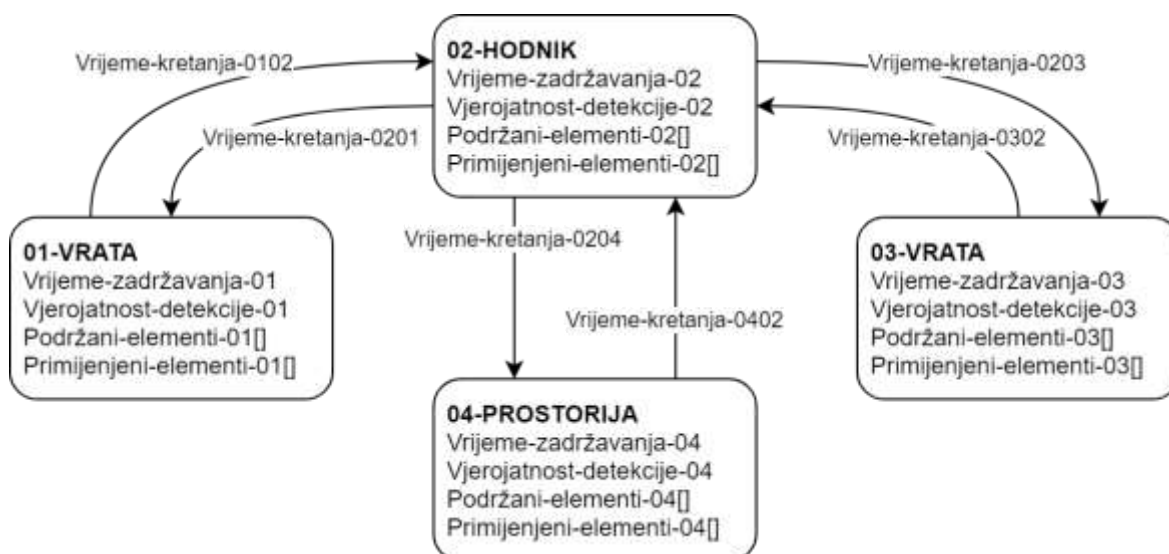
Vrijeme-kretanja-0102

02-HODNIK
Vrijeme-zadržavanja-02
Vjerojatnost-detekcije-02
Podržani-elementi-02[]
Primijenjeni-elementi-02[]

Vrijeme-kretanja-0203

Vrijeme-kretanja-0201

Vrijeme-kretanja-0302

01-VRATA
Vrijeme-zadržavanja-01
Vjerojatnost-detekcije-01
Podržani-elementi-01[]
Primijenjeni-elementi-01[]

Vrijeme-kretanja-0204

Vrijeme-kretanja-0402

03-VRATA
Vrijeme-zadržavanja-03
Vjerojatnost-detekcije-03
Podržani-elementi-03[]
Primijenjeni-elementi-03[]

04-PROSTORIJA
Vrijeme-zadržavanja-04
Vjerojatnost-detekcije-04
Podržani-elementi-04[]
Primijenjeni-elementi-04[]